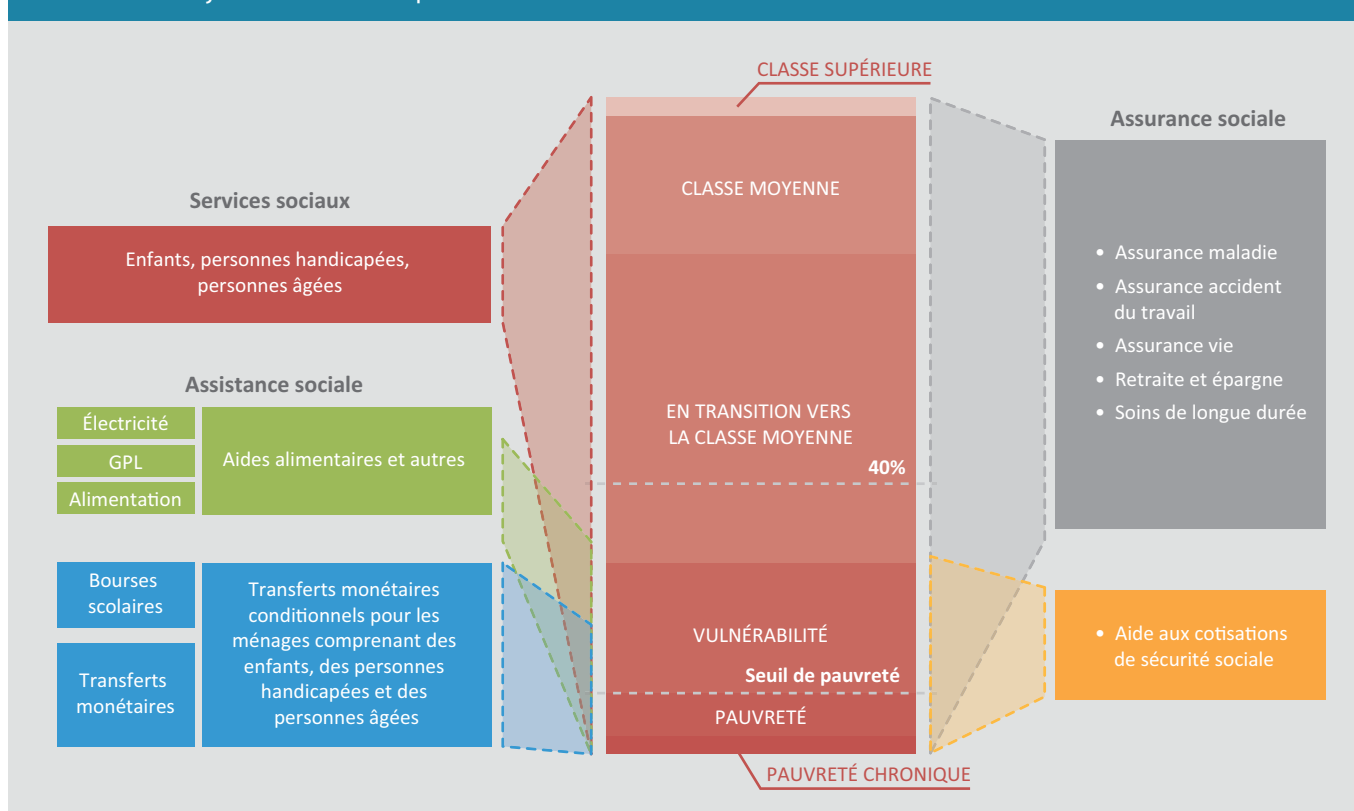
CLASSE SUPÉRIEURE

Services sociaux

Enfants, personnes handicapées, personnes âgées

Assistance sociale

Électricité

GPL

Alimentation

Aides alimentaires et autres

Bourses scolaires

Transferts monétaires

Transferts monétaires conditionnels pour les ménages comprenant des enfants, des personnes handicapées et des personnes âgées

CLASSE MOYENNE

EN TRANSITION VERS LA CLASSE MOYENNE

40%

VULNÉRABILITÉ

Seuil de pauvreté

PAUVRETÉ

PAUVRETÉ CHRONIQUE

Assurance sociale

• Assurance maladie
• Assurance accident du travail
• Assurance vie
• Retraite et épargne
• Soins de longue durée

• Aide aux cotisations de sécurité sociale